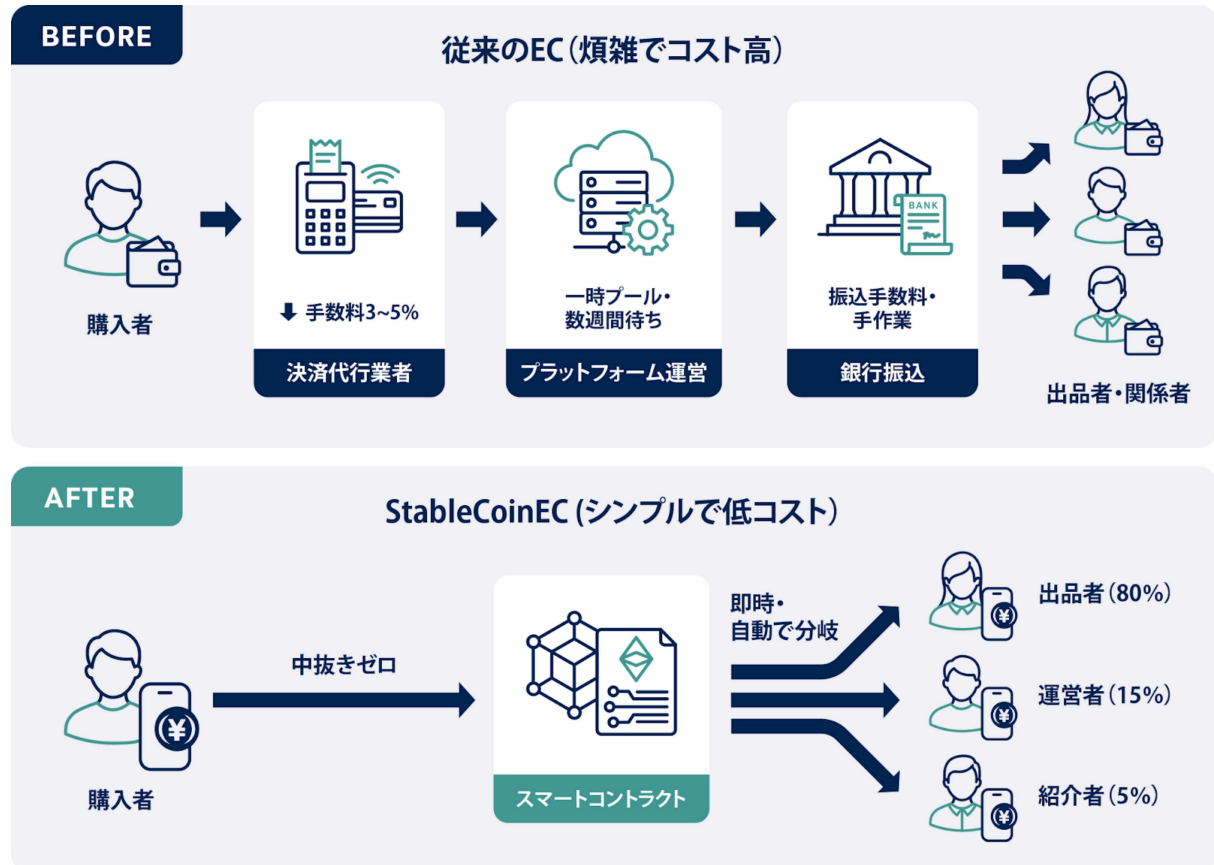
BEFORE

従来のEC（煩雑でコスト高）

購入者

手数料3~5%

決済代行業者

一時プール・数週間待ち

プラットフォーム運営

BANK

振込手数料・手作業

銀行振込

出品者・関係者

AFTER

StableCoinEC（シンプルで低コスト）

¥

購入者

中抜きゼロ

スマートコントラクト

即時・自動で分岐

¥

出品者（80%）

¥

運営者（15%）

¥

紹介者（5%）